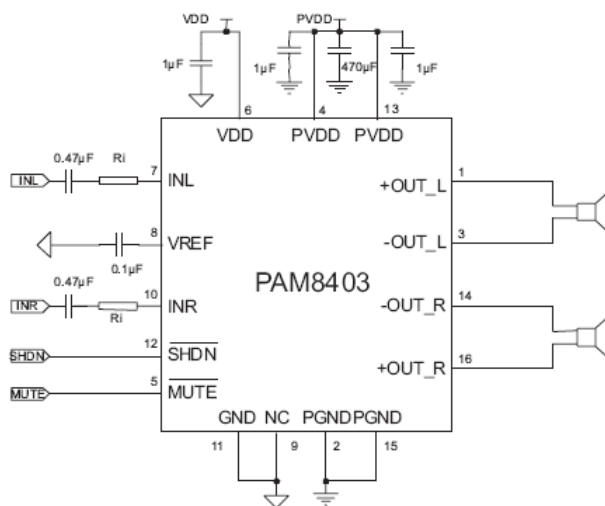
VDD
1μF
PVDD
1μF
470μF
1μF
6
4
13
VDD
PVDD
PVDD
0.47μF
Ri
7
INL
INL
8
VREF
0.1μF
0.47μF
10
INR
INR
Ri
12
SHDN
$\overline{SHDN}$
5
MUTE
$\overline{MUTE}$
PAM8403
1
+OUT_L
3
-OUT_L
14
-OUT_R
16
+OUT_R
GND
NC
PGND
PGND
11
9
2
15